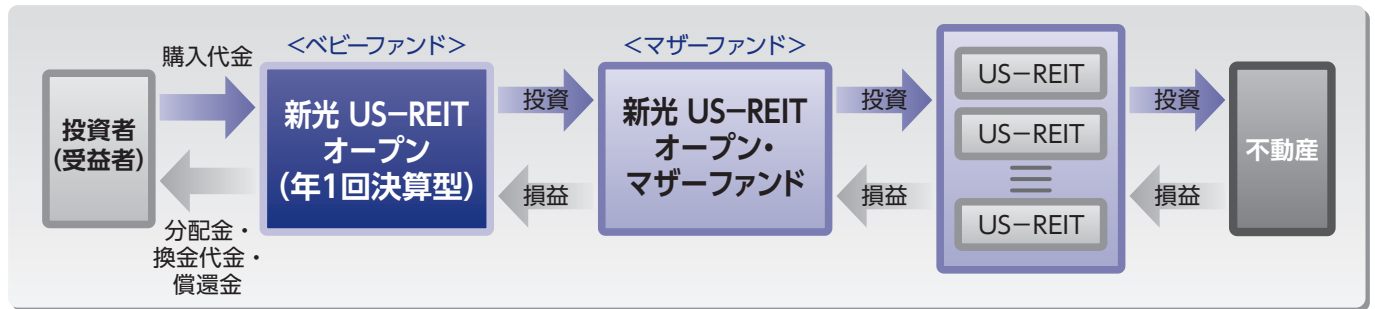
投資者
(受益者)

購入代金

分配金・
換金代金・
償還金

<ベビーファンド>

新光 US−REIT
オープン
(年1回決算型)

投資

損益

<マザーファンド>

新光 US−REIT
オープン・
マザーファンド

投資

損益

US−REIT
US−REIT
US−REIT

投資

損益

不動産